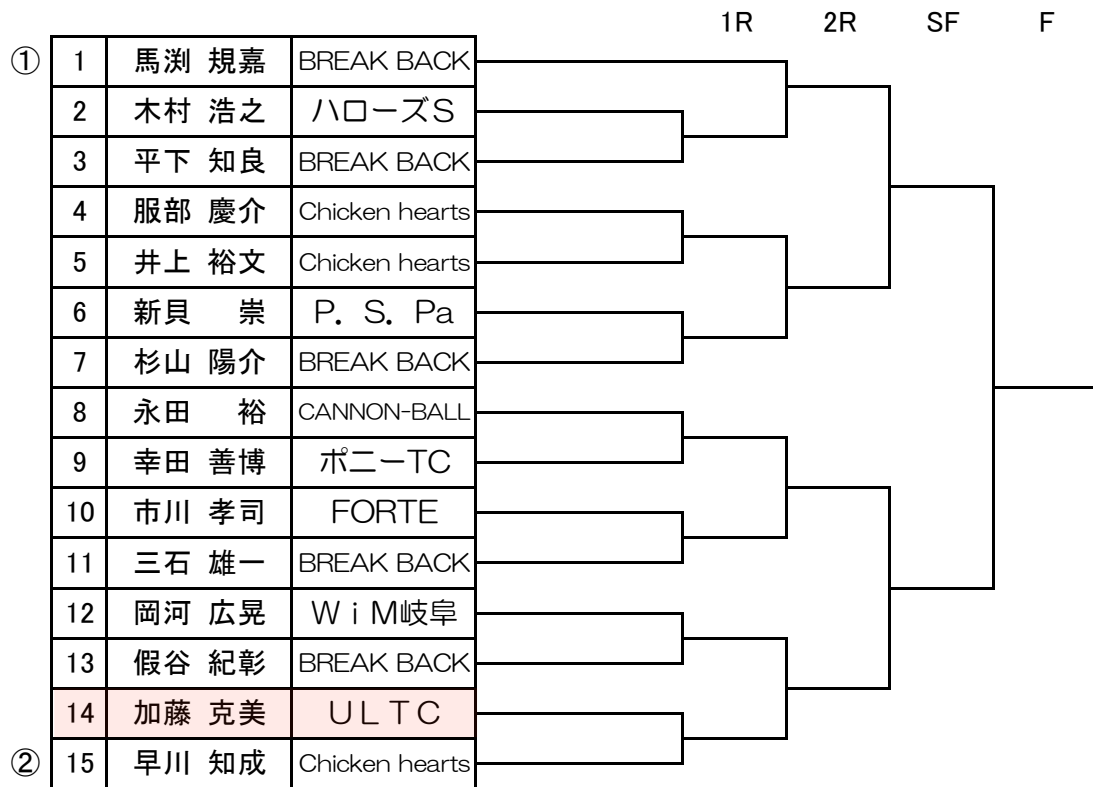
1R 2R SF F

| | | | |
|---|---|---|---|
| ① | 1 | 馬渕 規嘉 | BREAK BACK |
| | 2 | 木村 浩之 | ハローズS |
| | 3 | 平下 知良 | BREAK BACK |
| | 4 | 服部 慶介 | Chicken hearts |
| | 5 | 井上 裕文 | Chicken hearts |
| | 6 | 新貝 崇 | P. S. Pa |
| | 7 | 杉山 陽介 | BREAK BACK |
| | 8 | 永田 裕 | CANNON-BALL |
| | 9 | 幸田 善博 | ポニーTC |
| | 10 | 市川 孝司 | FORTE |
| | 11 | 三石 雄一 | BREAK BACK |
| | 12 | 岡河 広晃 | WiM岐阜 |
| | 13 | 假谷 紀彰 | BREAK BACK |
| | 14 | 加藤 克美 | ULTC |
| ② | 15 | 早川 知成 | Chicken hearts |